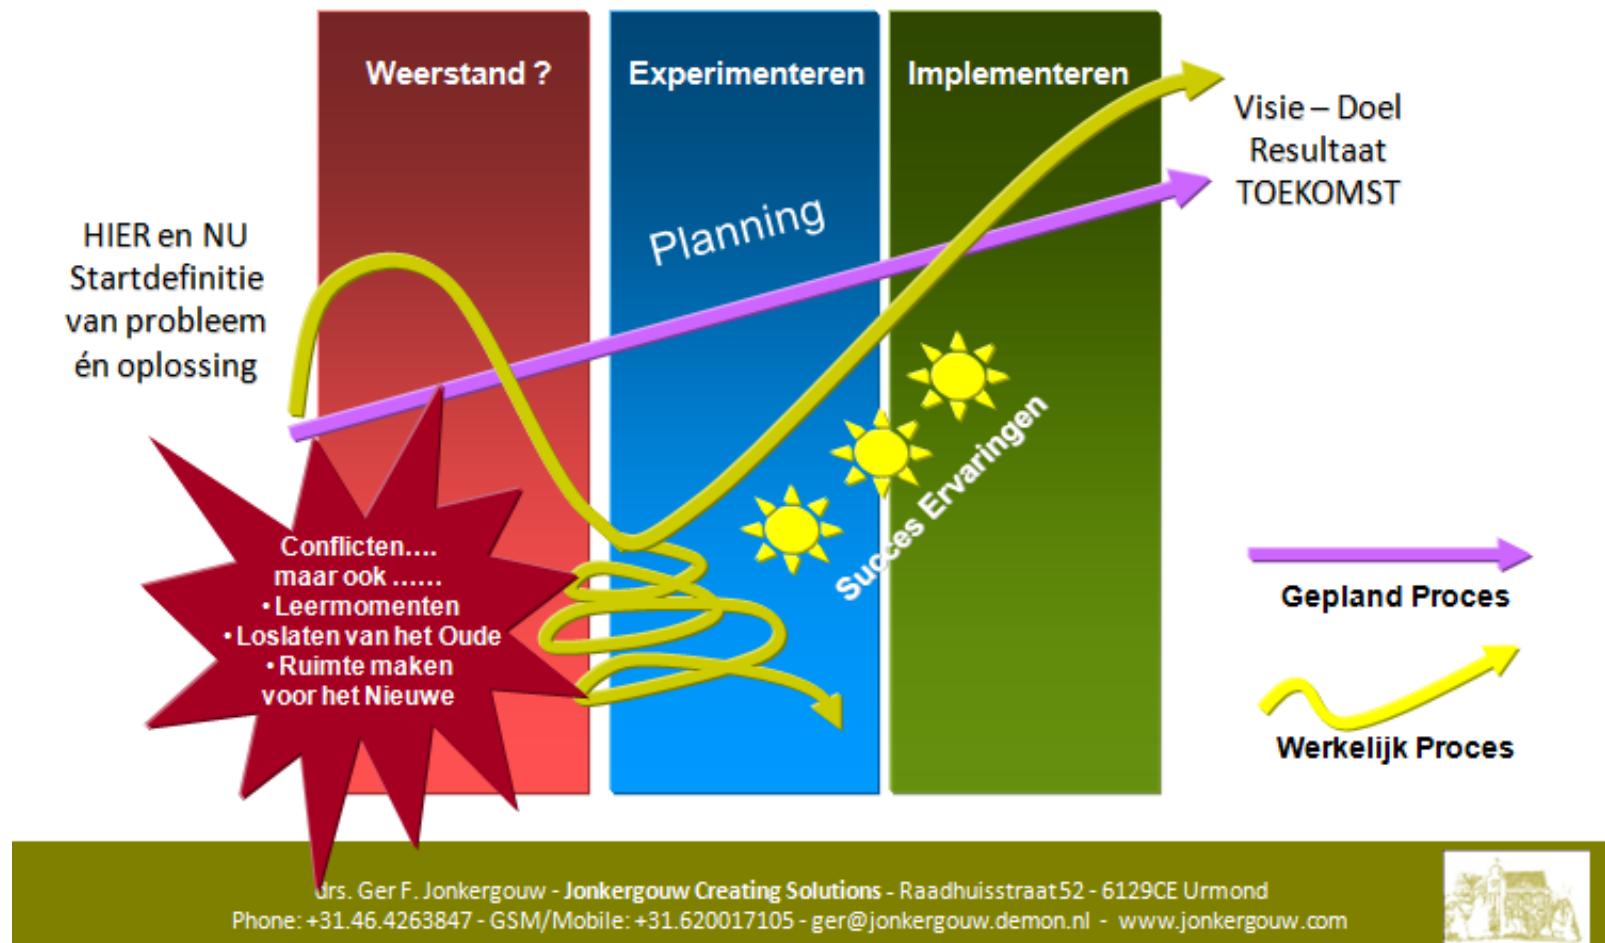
Weerstand ?

Experimenteren

Implementeren

Visie – Doel
Resultaat
TOEKOMST

HIER en NU
Startdefinitie
van probleem
én oplossing

Planning

Succes Ervaringen

Conflicten....
maar ook ......
• Leermomenten
• Loslaten van het Oude
• Ruimte maken
voor het Nieuwe

Gepland Proces

Werkelijk Proces

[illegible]rs. Ger F. Jonkergouw - Jonkergouw Creating Solutions - Raadhuisstraat 52 - 6129CE Urmond
Phone: +31.46.4263847 - GSM/Mobile: +31.620017105 - ger@jonkergouw.demon.nl - www.jonkergouw.com